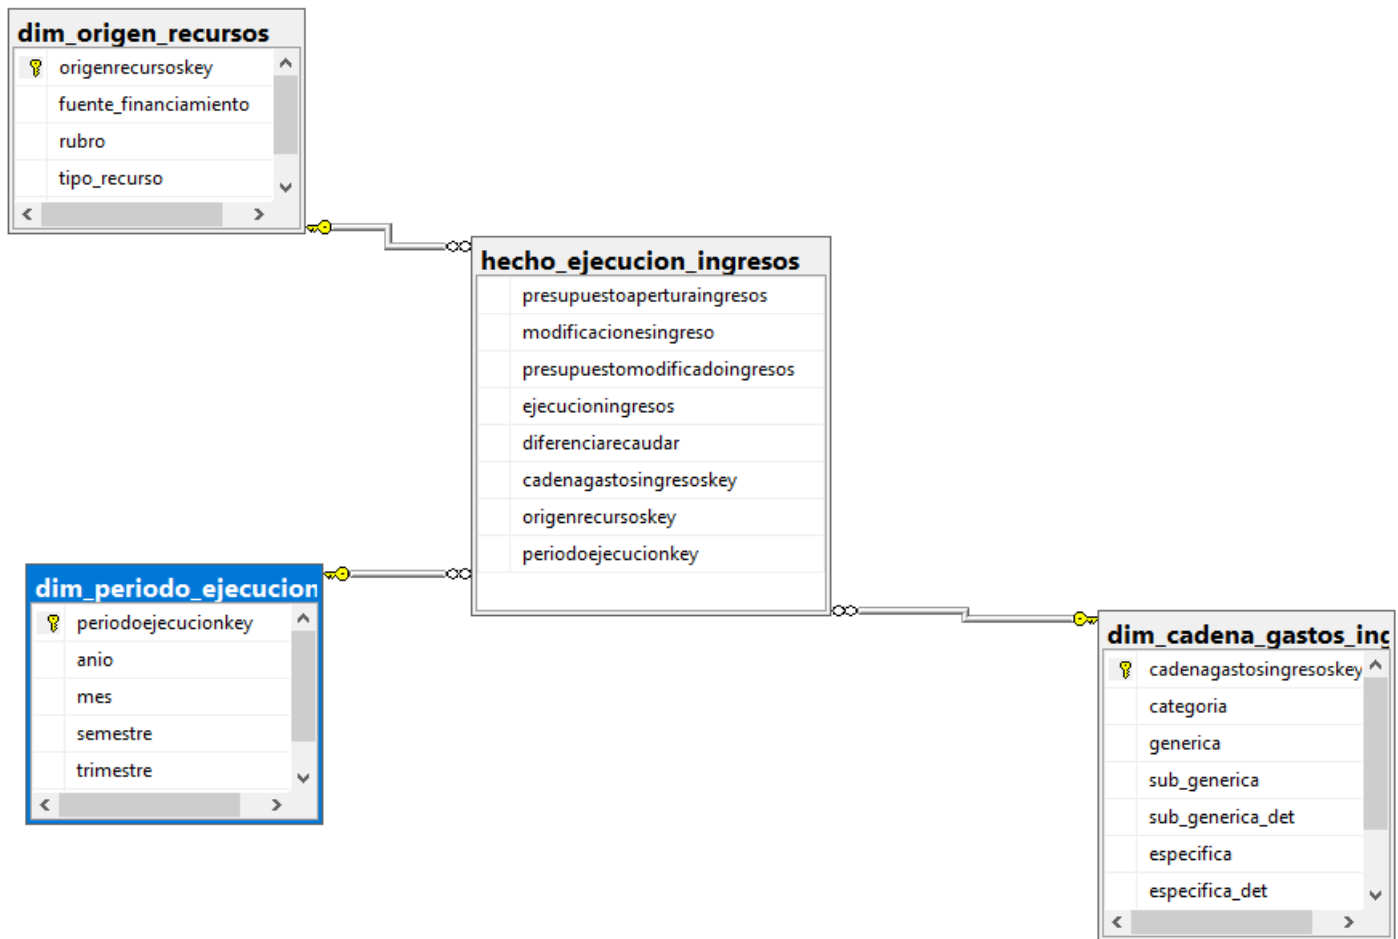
dim_origen_recursos
origenrecursoskey
fuente_financiamiento
rubro
tipo_recurso

hecho_ejecucion_ingresos
presupuestoaperturaingresos
modificacionesingreso
presupuestomodificadoingresos
ejecucioningresos
diferenciarecaudar
cadenagastosingresoskey
origenrecursoskey
periodoejecucionkey

dim_periodo_ejecucion
periodoejecucionkey
anio
mes
semestre
trimestre

dim_cadena_gastos_inc
cadenagastosingresoskey
categoria
generica
sub_generica
sub_generica_det
especifica
especifica_det